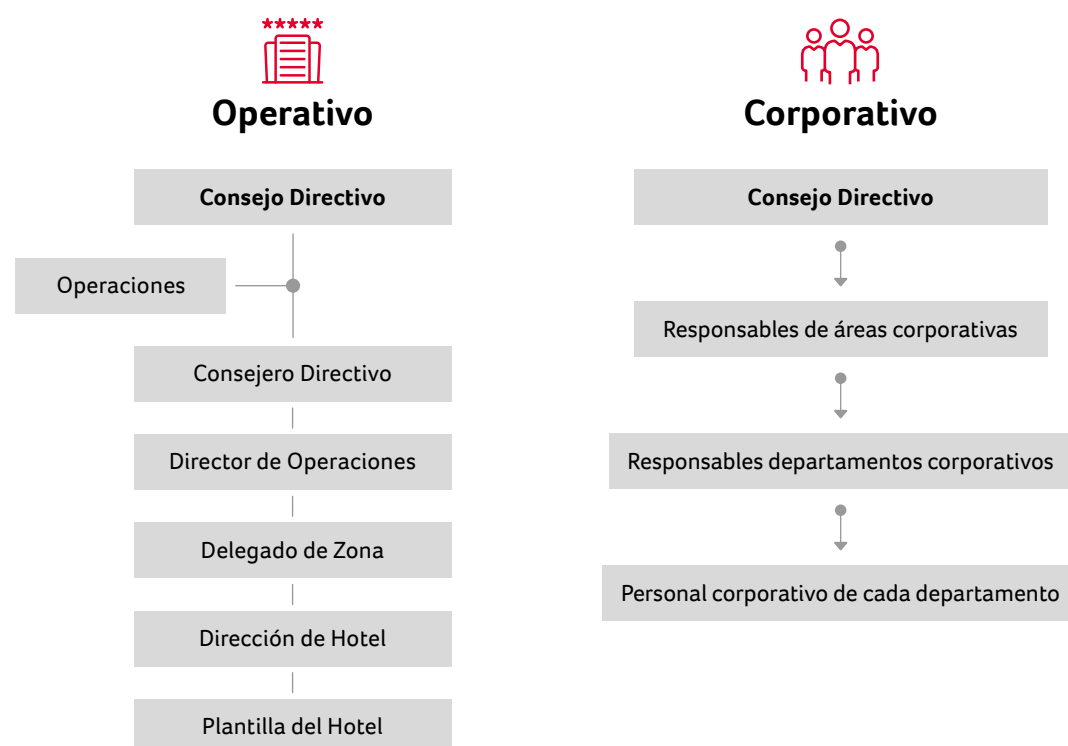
Operativo

Consejo Directivo

Operaciones

Consejero Directivo

Director de Operaciones

Delegado de Zona

Dirección de Hotel

Plantilla del Hotel

Corporativo

Consejo Directivo

Responsables de áreas corporativas

Responsables departamentos corporativos

Personal corporativo de cada departamento